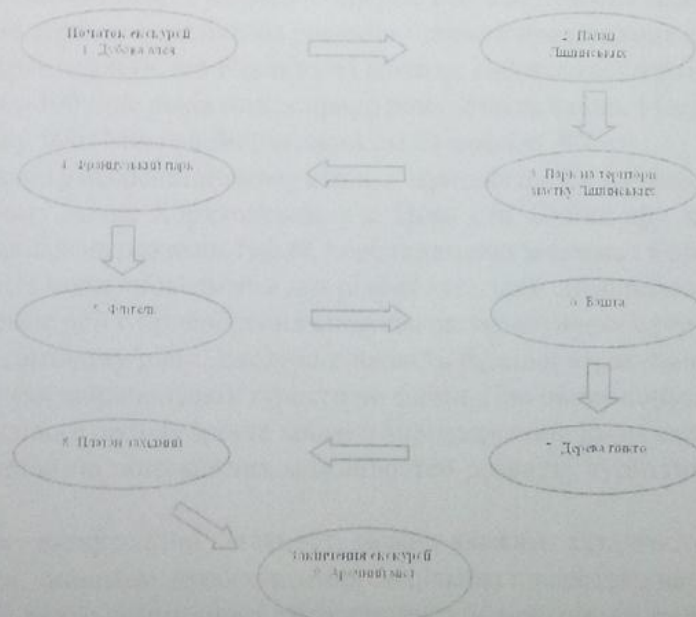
Початок екскурсії
1. Дубова алея

2. Палац
Лашинських

3. Парк на території
маєтку Лашинських

4. Французький парк

5. Флігель

6. Башта

7. Дерева гінкго

8. Палац західний

Закінчення екскурсії
9. Арочний міст